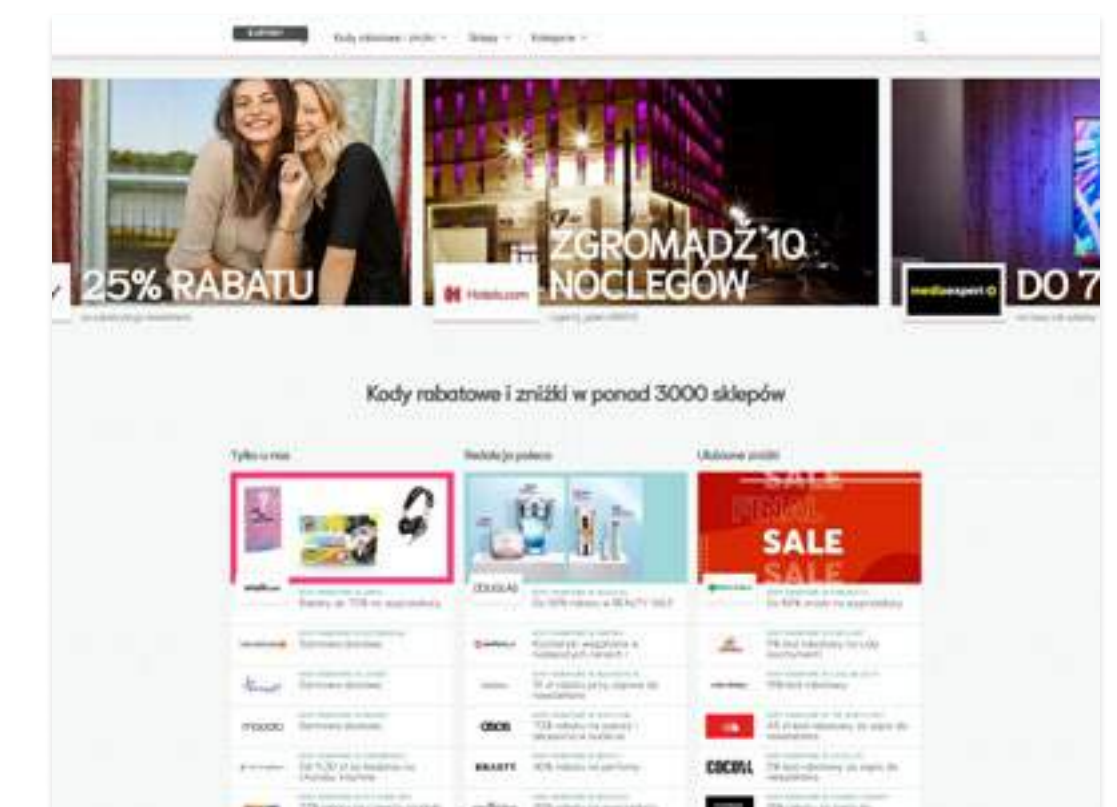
Kody rabatowe i zniżki ∨ Sklepy ∨ Kategorie ∨

25% RABATU

Hotels.com ZGROMADŹ 10 NOCLEGÓW

mediaexpert DO 7

Kody rabatowe i zniżki w ponad 3000 sklepów

Tylko u nas

Redakcja poleca

Ulubione zniżki

DOUGLAS

SALE

SALE

COCCOLI

mohito

BEAUTY